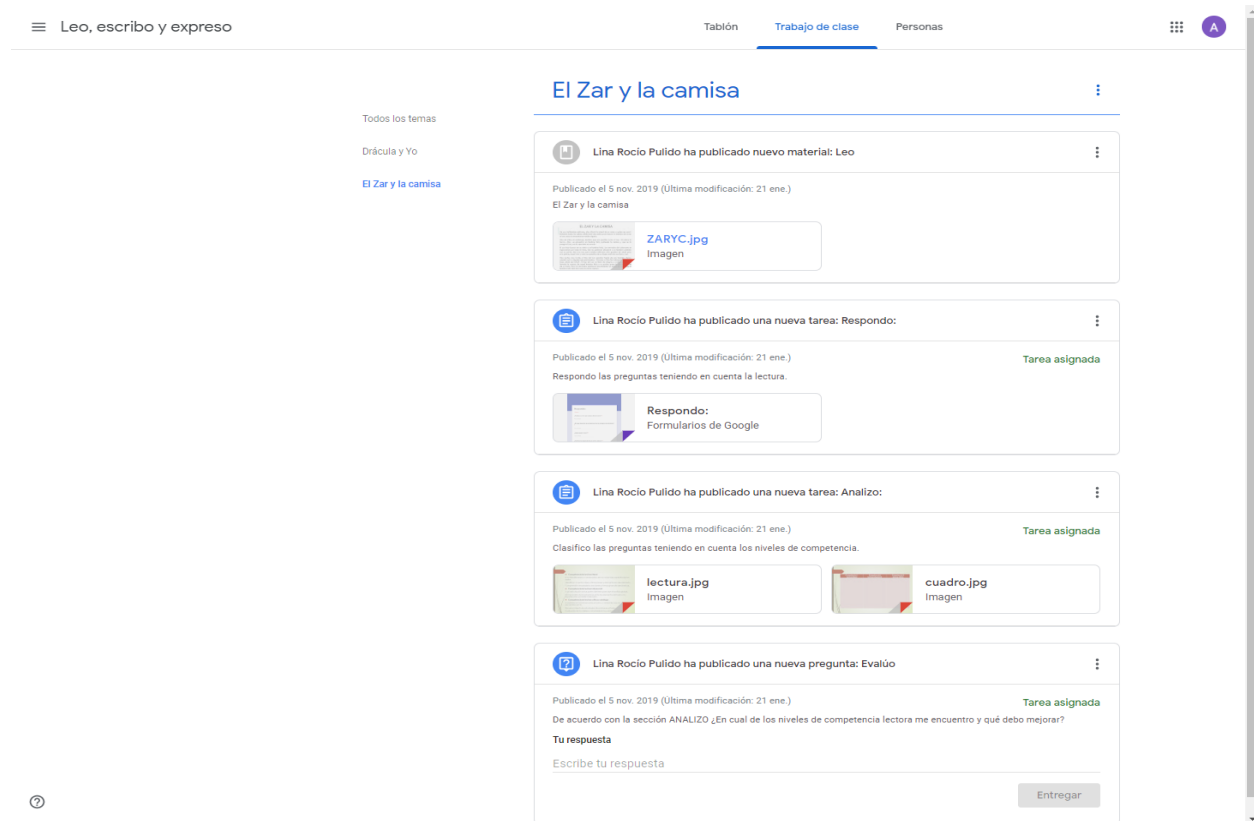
Leo, escribo y expreso

Tablón
Trabajo de clase
Personas

A

Todos los temas
Drácula y Yo
El Zar y la camisa

El Zar y la camisa

Lina Rocío Pulido ha publicado nuevo material: Leo

Publicado el 5 nov. 2019 (Última modificación: 21 ene.)
El Zar y la camisa

ZARYC.jpg
Imagen

Lina Rocío Pulido ha publicado una nueva tarea: Respondo:

Publicado el 5 nov. 2019 (Última modificación: 21 ene.)
Tarea asignada
Respondo las preguntas teniendo en cuenta la lectura.

Respondo:
Formularios de Google

Lina Rocío Pulido ha publicado una nueva tarea: Analizo:

Publicado el 5 nov. 2019 (Última modificación: 21 ene.)
Tarea asignada
Clasifico las preguntas teniendo en cuenta los niveles de competencia.

lectura.jpg
Imagen

cuadro.jpg
Imagen

Lina Rocío Pulido ha publicado una nueva pregunta: Evalúo

Publicado el 5 nov. 2019 (Última modificación: 21 ene.)
Tarea asignada
De acuerdo con la sección ANALIZO ¿En cual de los niveles de competencia lectora me encuentro y qué debo mejorar?

Tu respuesta
Escribe tu respuesta

Entregar